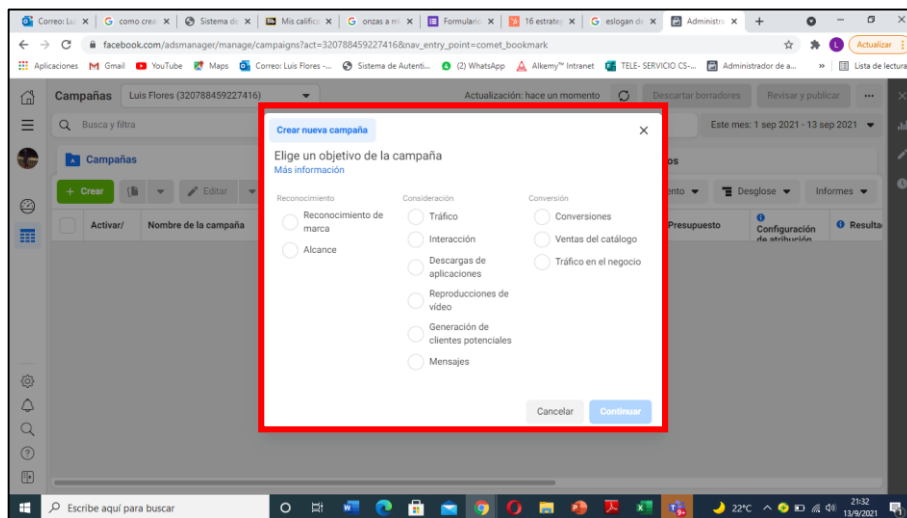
Correo: Lu × | G como cre × | Sistema d × | Mis calific × | G onzas a m × | Formulari × | 16 estrateg × | G eslogan d × | Administr × | +

facebook.com/adsmanager/manage/campaigns?act=320788459227416&nav_entry_point=comet_bookmark

Actualizar

Aplicaciones Gmail YouTube Maps Correo: Luis Flores -... Sistema de Autenti... (2) WhatsApp Alkemy™ Intranet TELE- SERVICIO CS-... Administrador de a... » Lista de lectura

Campañas Luis Flores (320788459227416) Actualización: hace un momento Descartar borradores Revisar y publicar

Busca y filtra Este mes: 1 sep 2021 - 13 sep 2021

Campañas

+ Crear Editar Desglose Informes

Activar/ Nombre de la campaña Presupuesto Configuración de atribución Resulta

Crear nueva campaña

Elige un objetivo de la campaña
Más información

Reconocimiento
Reconocimiento de marca
Alcance

Consideración
Tráfico
Interacción
Descargas de aplicaciones
Reproducciones de video
Generación de clientes potenciales
Mensajes

Conversión
Conversiones
Ventas del catálogo
Tráfico en el negocio

Cancelar Continuar

Escribe aquí para buscar

22°C 21:32 13/9/2021